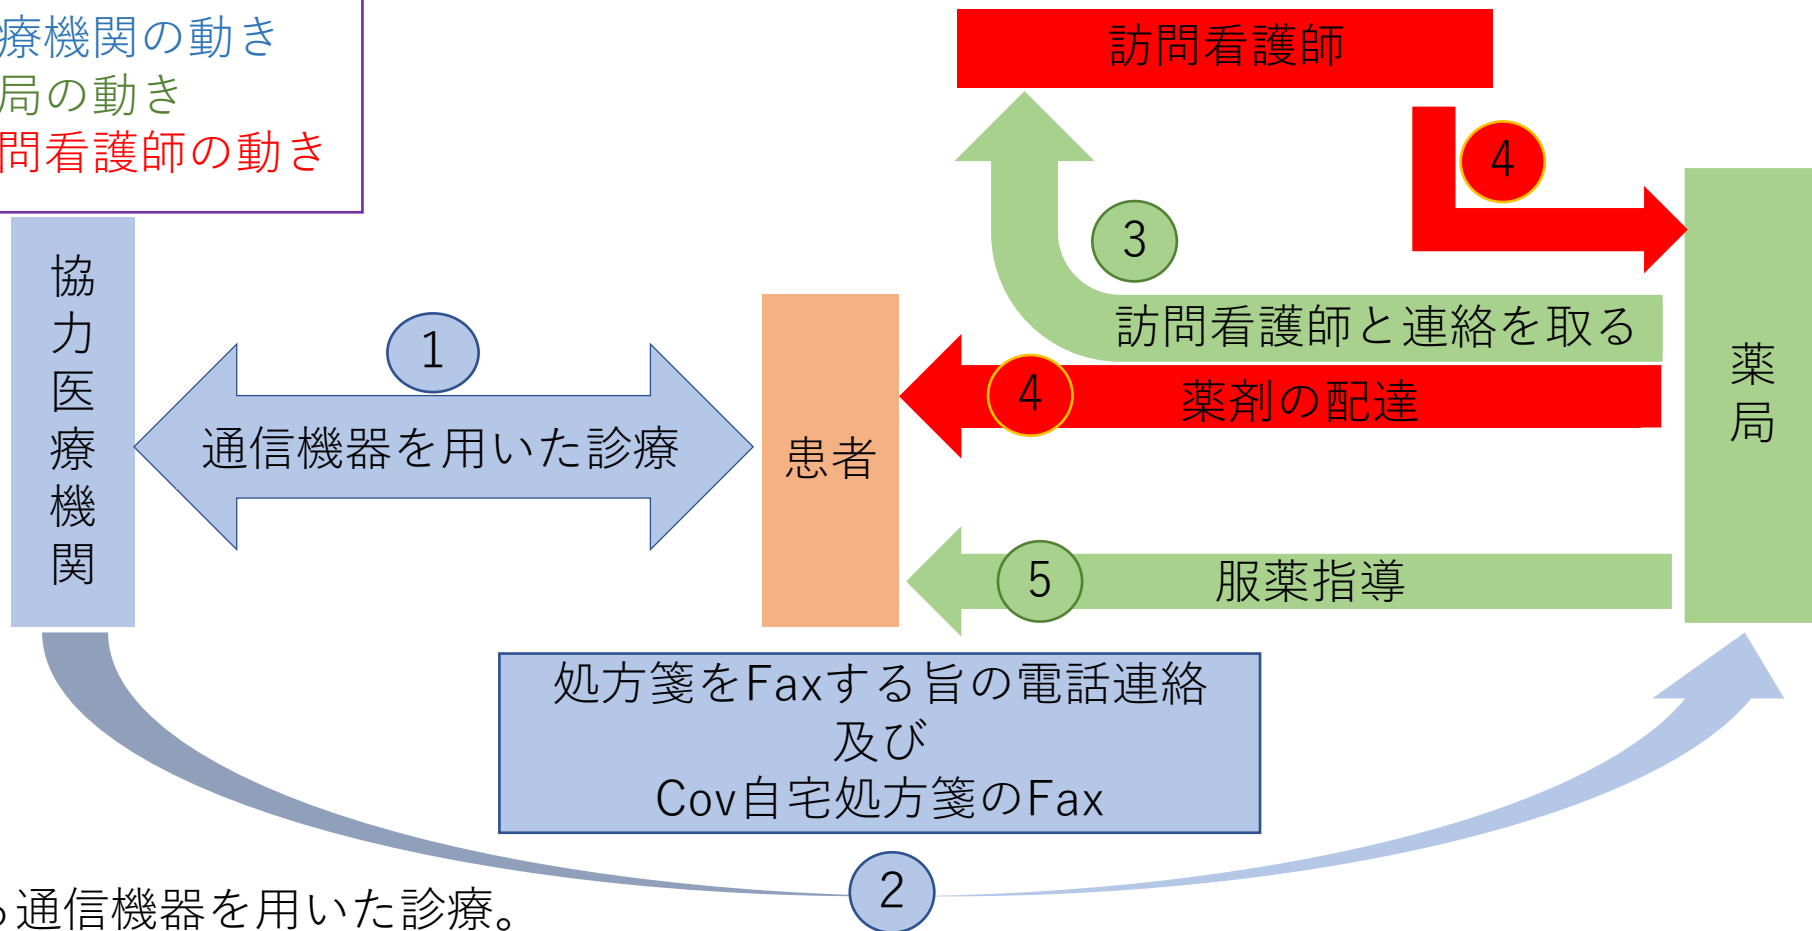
療機関の動き
局の動き
問看護師の動き

訪問看護師

4

3

訪問看護師と連絡を取る

協力医療機関

1

通信機器を用いた診療

患者

4

薬剤の配達

薬局

5

服薬指導

処方箋をFaxする旨の電話連絡
及び
Cov自宅処方箋のFax

2

通信機器を用いた診療。